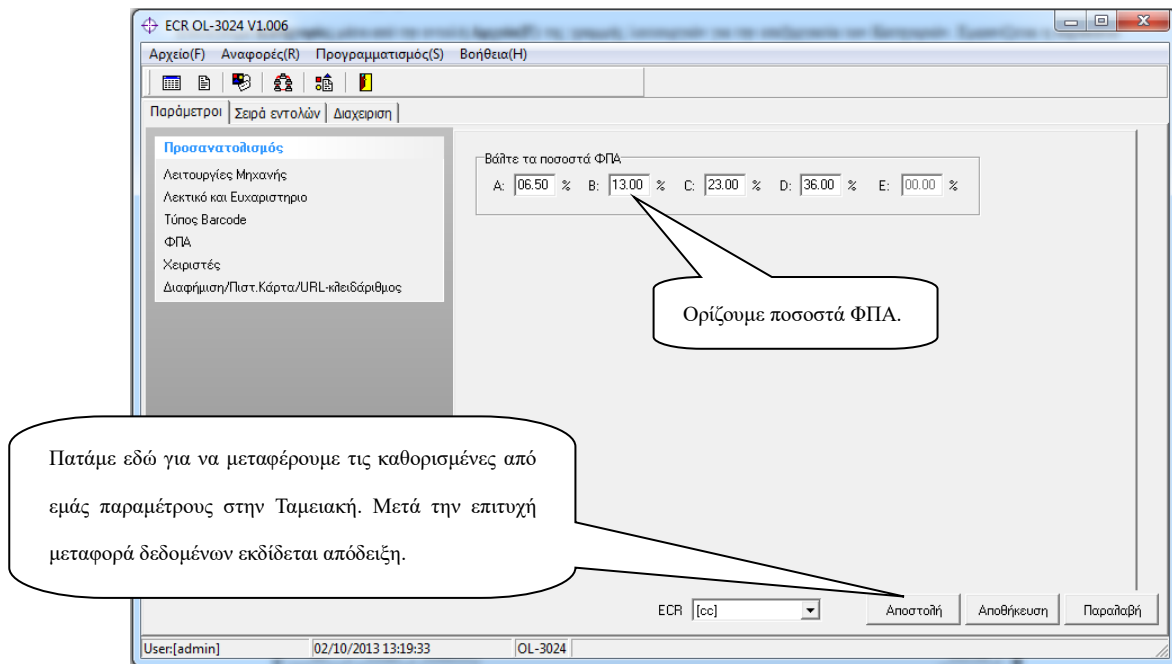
ECR OL-3024 V1.006

Αρχείο(F) Αναφορές(R) Προγραμματισμός(S) Βοήθεια(H)

Παράμετροι | Σειρά εντολών | Διαχειριση

Προσανατολισμός
Λειτουργίες Μηχανής
Λεκτικό και Ευχαριστηριο
Τύπος Barcode
ΦΠΑ
Χειριστές
Διαφήμιση/Πιστ.Κάρτα/URL-κλειδάριθμος

Βάλτε τα ποσοστά ΦΠΑ
A: 06.50 % B: 13.00 % C: 23.00 % D: 36.00 % E: 00.00 %

Ορίζουμε ποσοστά ΦΠΑ.

Πατάμε εδώ για να μεταφέρουμε τις καθορισμένες από εμάς παραμέτρους στην Ταμειακή. Μετά την επιτυχή μεταφορά δεδομένων εκδίδεται απόδειξη.

ECR [cc]

Αποστολή Αποθήκευση Παραλαβή

User:[admin] 02/10/2013 13:19:33 OL-3024